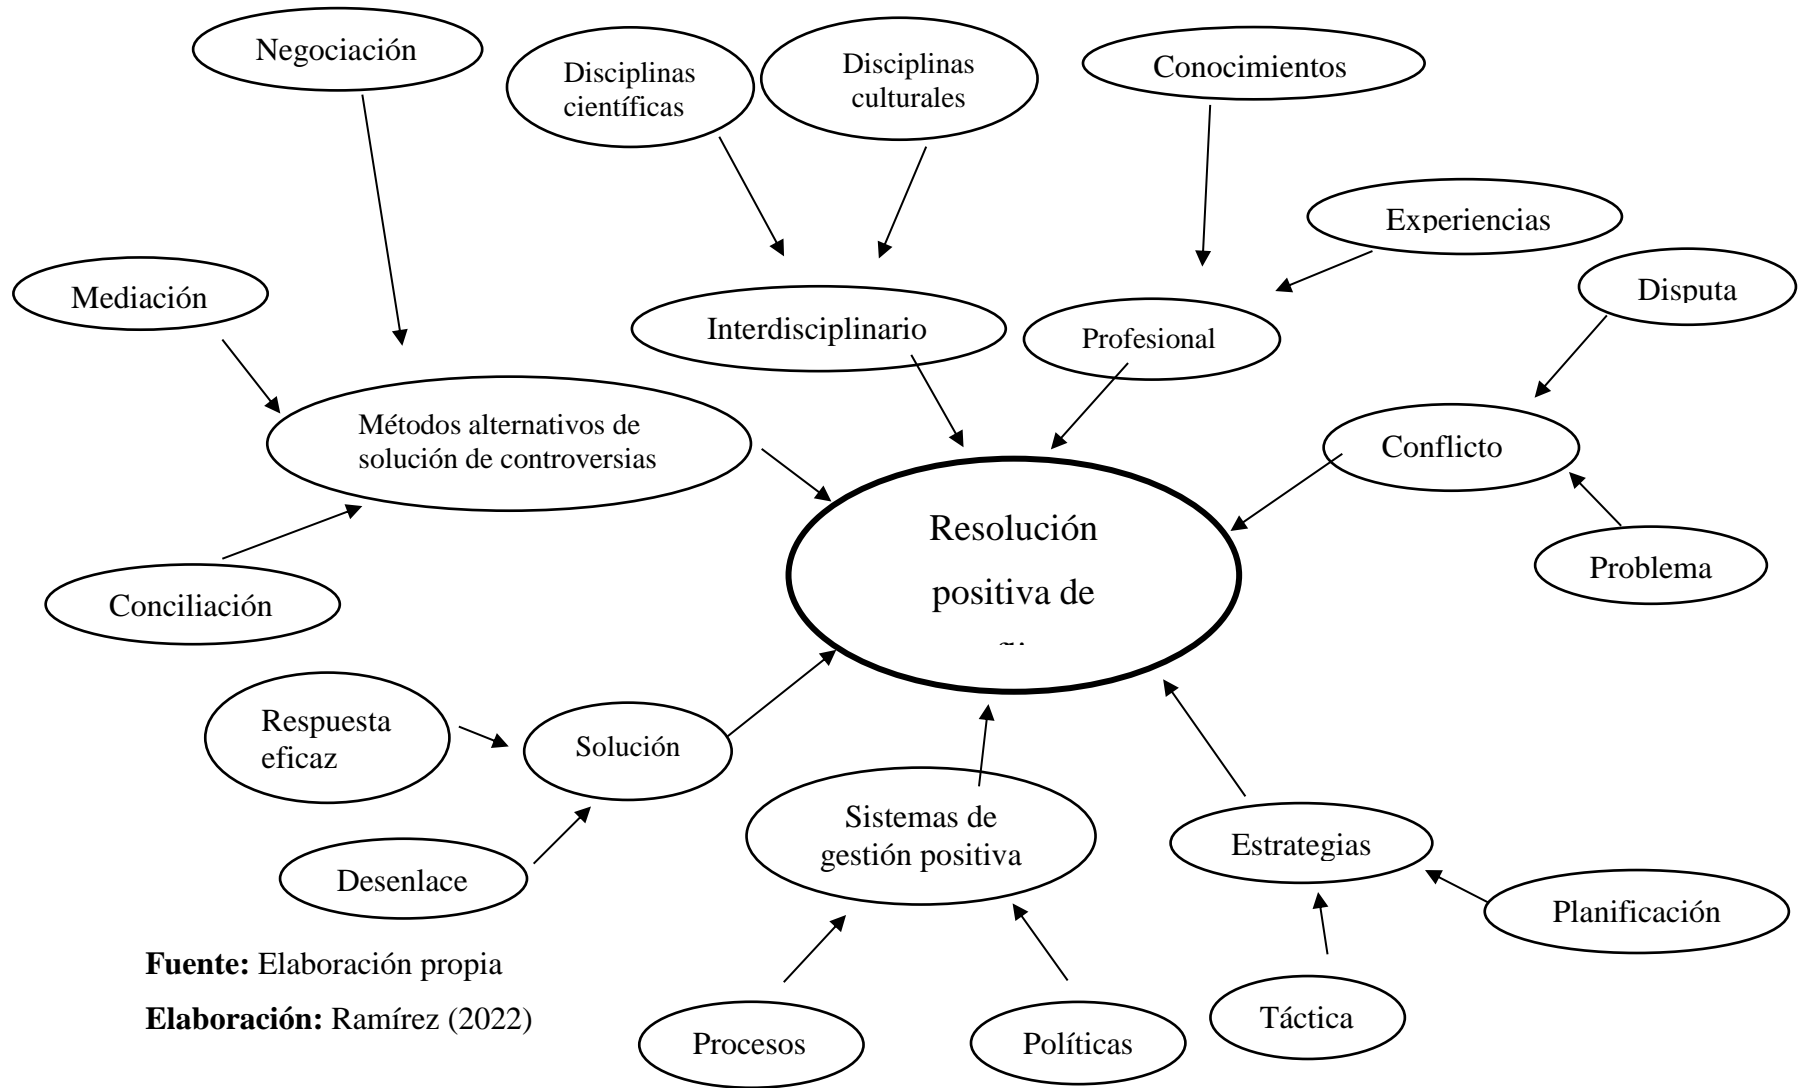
Negociación

Disciplinas científicas

Disciplinas culturales

Conocimientos

Experiencias

Mediación

Interdisciplinario

Profesional

Disputa

Métodos alternativos de solución de controversias

Conflicto

Resolución positiva de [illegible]

Problema

Conciliación

Respuesta eficaz

Solución

Sistemas de gestión positiva

Estrategias

Desenlace

Planificación

**Fuente:** Elaboración propia

**Elaboración:** Ramírez (2022)

Táctica

Procesos

Políticas